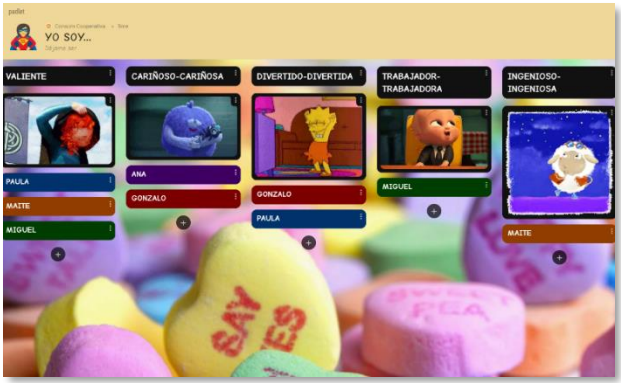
padlet

Corazón Cooperativo • Sora

YO SOY...

Sé/jamo ser

VALIENTE

PAULA

MAITE

MIGUEL

CARIÑOSO-CARIÑOSA

ANA

GONZALO

DIVERTIDO-DIVERTIDA

GONZALO

PAULA

TRABAJADOR-TRABAJADORA

MIGUEL

INGENIOSO-INGENIOSA

MAITE

SAY YES

SWEET PEA

LOVE